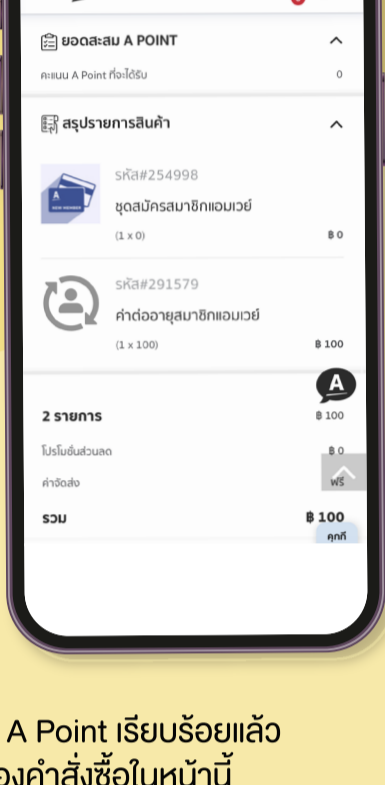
ยอดสะสม A POINT

คะแนน A Point ที่จะได้รับ 0

สรุปรายการสินค้า

A
NEW MEMBER

รหัส#254998

ชุดสมัครสมาชิกแอมเวย์

(1 x 0) ฿ 0

รหัส#291579

ค่าต่ออายุสมาชิกแอมเวย์

(1 x 100) ฿ 100

A

2 รายการ ฿ 100

โปรโมชั่นส่วนลด ฿ 0

ค่าจัดส่ง ฟรี

รวม ฿ 100

คุกกี้

A Point เรียบร้อยแล้ว

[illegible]องคำสั่งซื้อในหน้านี้